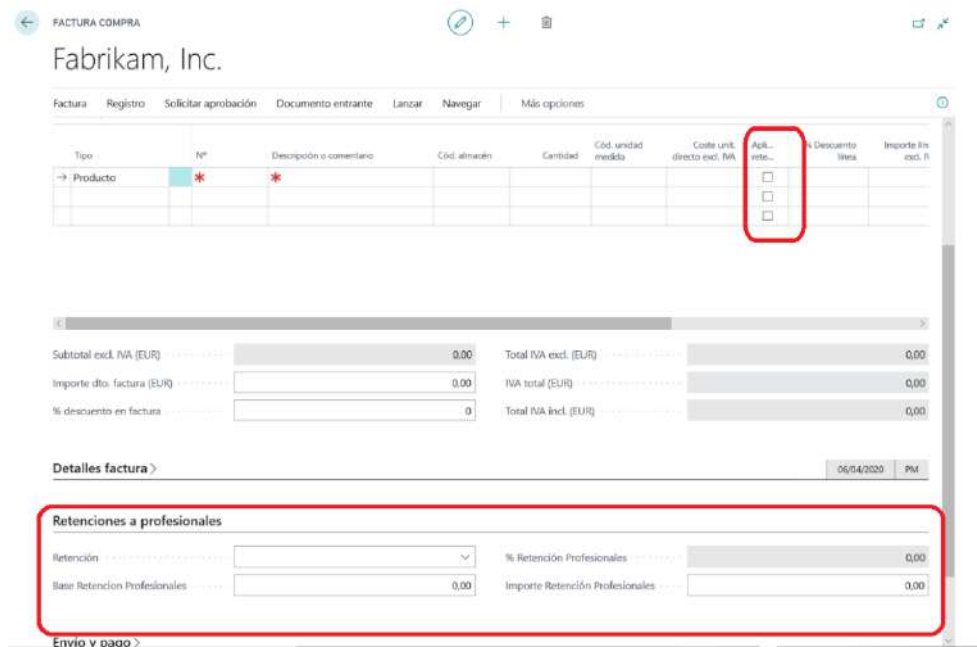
FACTURA COMPRA

Fabrikam, Inc.

Factura Registro Solicitar aprobación Documento entrante Lanzar Navegar Más opciones

| Tipo | Nº | Descripción o comentario | Cód. almacén | Cantidad | Cód. unidad medida | Coste unit. directo excl. IVA | Apli... rete... | % Descuento línea | Importe lín excl. I |
|---|---|---|---|---|---|---|---|---|---|
| → Producto | * | * | | | | | ☐ | | |
| | | | | | | | ☐ | | |
| | | | | | | | ☐ | | |

Subtotal excl. IVA (EUR) 0,00
Importe dto. factura (EUR) 0,00
% descuento en factura 0
Total IVA excl. (EUR) 0,00
IVA total (EUR) 0,00
Total IVA incl. (EUR) 0,00

Detalles factura > 06/04/2020 PM

Retenciones a profesionales

Retención
Base Retencion Profesionales 0,00
% Retención Profesionales 0,00
Importe Retención Profesionales 0,00

Envío y pago >